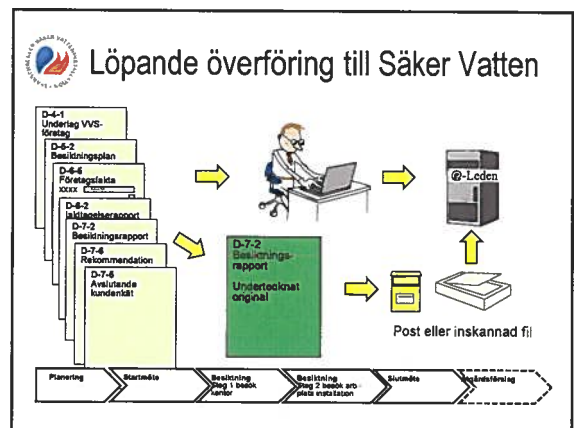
Löpande överföring till Säker Vatten

D-4-1
Underlag VVS-företag

D-6-2
Besiktningsplan

D-6-6
Företagsfakta
xxxx

D-6-2
Iakttagelserapport

D-7-2
Besiktningsrapport

D-7-6
Rekommendation

D-7-5
Avslutande kundenkät

D-7-2
Besiktnings-rapport

Undertecknat original

@-Leden

Post eller inskannad fil

Planering
Startmöte
Besiktning Steg 1 besök kontor
Besiktning Steg 2 besök arb plats installation
Slutmöte
Tillgångsföring